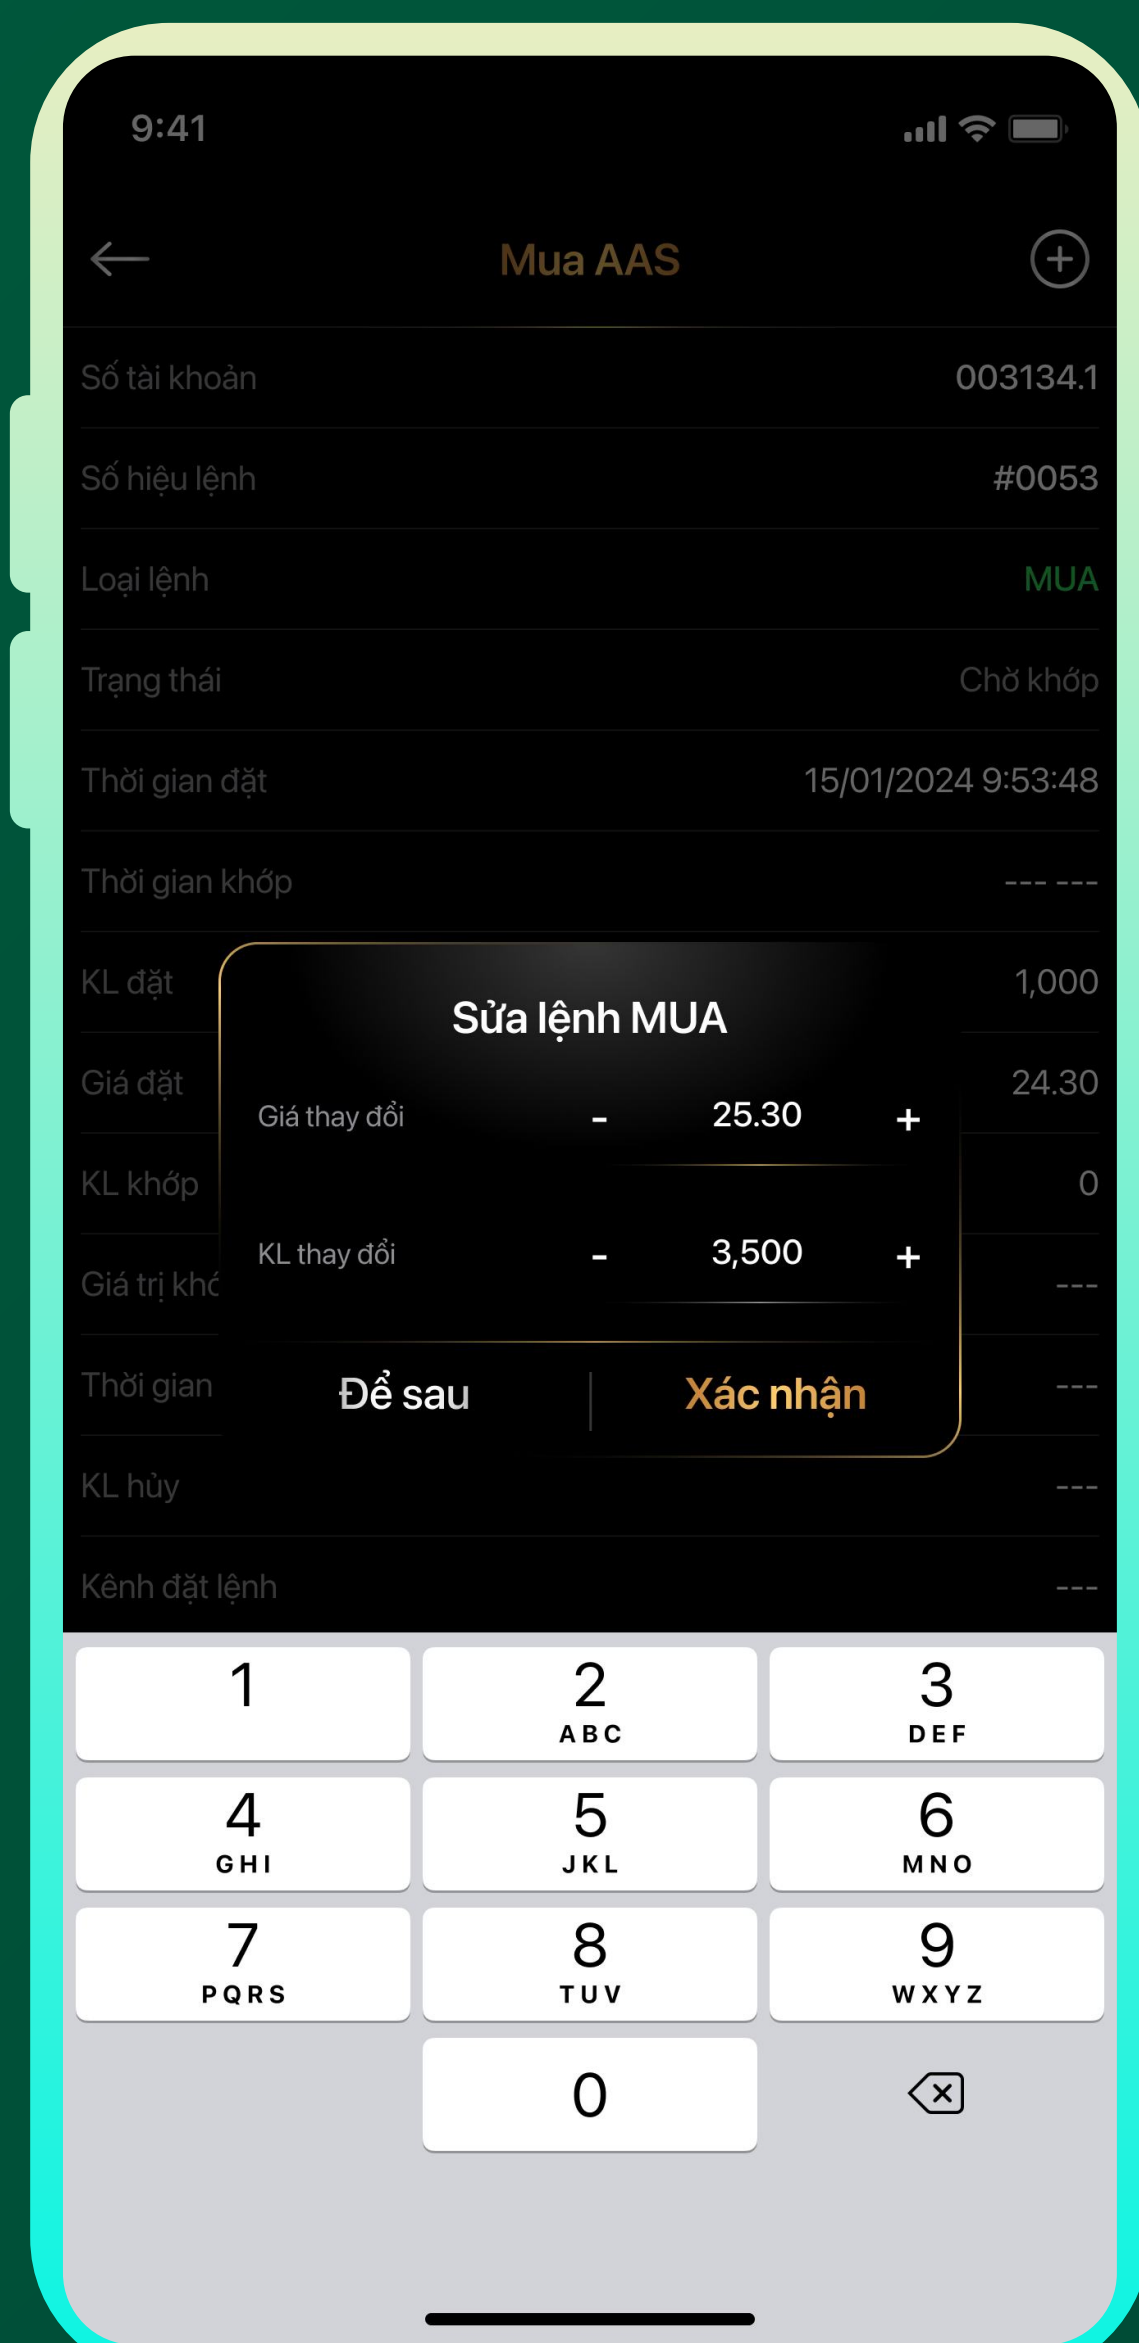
9:41

Mua AAS

Số tài khoản 003134.1

Số hiệu lệnh #0053

Loại lệnh MUA

Trạng thái Chờ khớp

Thời gian đặt 15/01/2024 9:53:48

Thời gian khớp --- ---

KL đặt 1,000

Giá đặt 24.30

KL khớp 0

Giá trị khớ ---

Thời gian ---

KL hủy ---

Kênh đặt lệnh ---

Sửa lệnh MUA

Giá thay đổi - 25.30 +

KL thay đổi - 3,500 +

Để sau | Xác nhận

1
2 ABC
3 DEF
4 GHI
5 JKL
6 MNO
7 PQRS
8 TUV
9 WXYZ
0